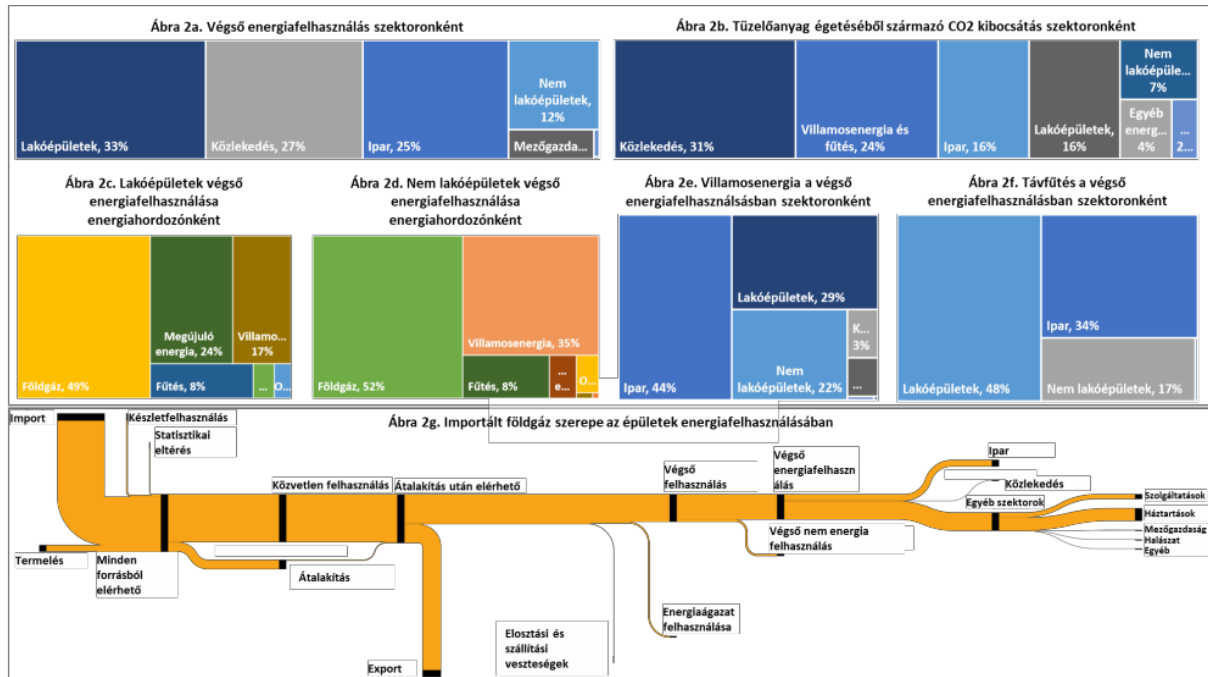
Ábra 2a. Végső energiafelhasználás szektoronként

Lakóépületek, 33%
Közlekedés, 27%
Ipar, 25%
Nem lakóépületek, 12%
Mezőgazda...

Ábra 2b. Tüzelőanyag égetéséből származó CO2 kibocsátás szektoronként

Közlekedés, 31%
Villamosenergia és fűtés, 24%
Ipar, 16%
Lakóépületek, 16%
Nem lakóépüle... 7%
Egyéb energ... 4%
... 2...

Ábra 2c. Lakóépületek végső energiafelhasználása energiahordozónként

Földgáz, 49%
Megújuló energia, 24%
Villamo... 17%
Fűtés, 8%
...
O...

Ábra 2d. Nem lakóépületek végső energiafelhasználása energiahordozónként

Földgáz, 52%
Villamosenergia, 35%
Fűtés, 8%
e...
...
O...

Ábra 2e. Villamosenergia a végső energiafelhasználásban szektoronként

Ipar, 44%
Lakóépületek, 29%
Nem lakóépületek, 22%
K... 3%
...

Ábra 2f. Távfűtés a végső energiafelhasználásban szektoronként

Lakóépületek, 48%
Ipar, 34%
Nem lakóépületek, 17%

Ábra 2g. Importált földgáz szerepe az épületek energiafelhasználásában

Import
Készletfelhasználás
Statisztikai eltérés
Termelés
Minden forrásból elérhető
Közvetlen felhasználás
Átalakítás
Átalakítás után elérhető
Export
Elosztási és szállítási veszteségek
Végső felhasználás
Energiaágazat felhasználása
Végső energiafelhasználás
Végső nem energia felhasználás
Ipar
Közlekedés
Egyéb szektorok
Szolgáltatások
Háztartások
Mezőgazdaság
Halászat
Egyéb